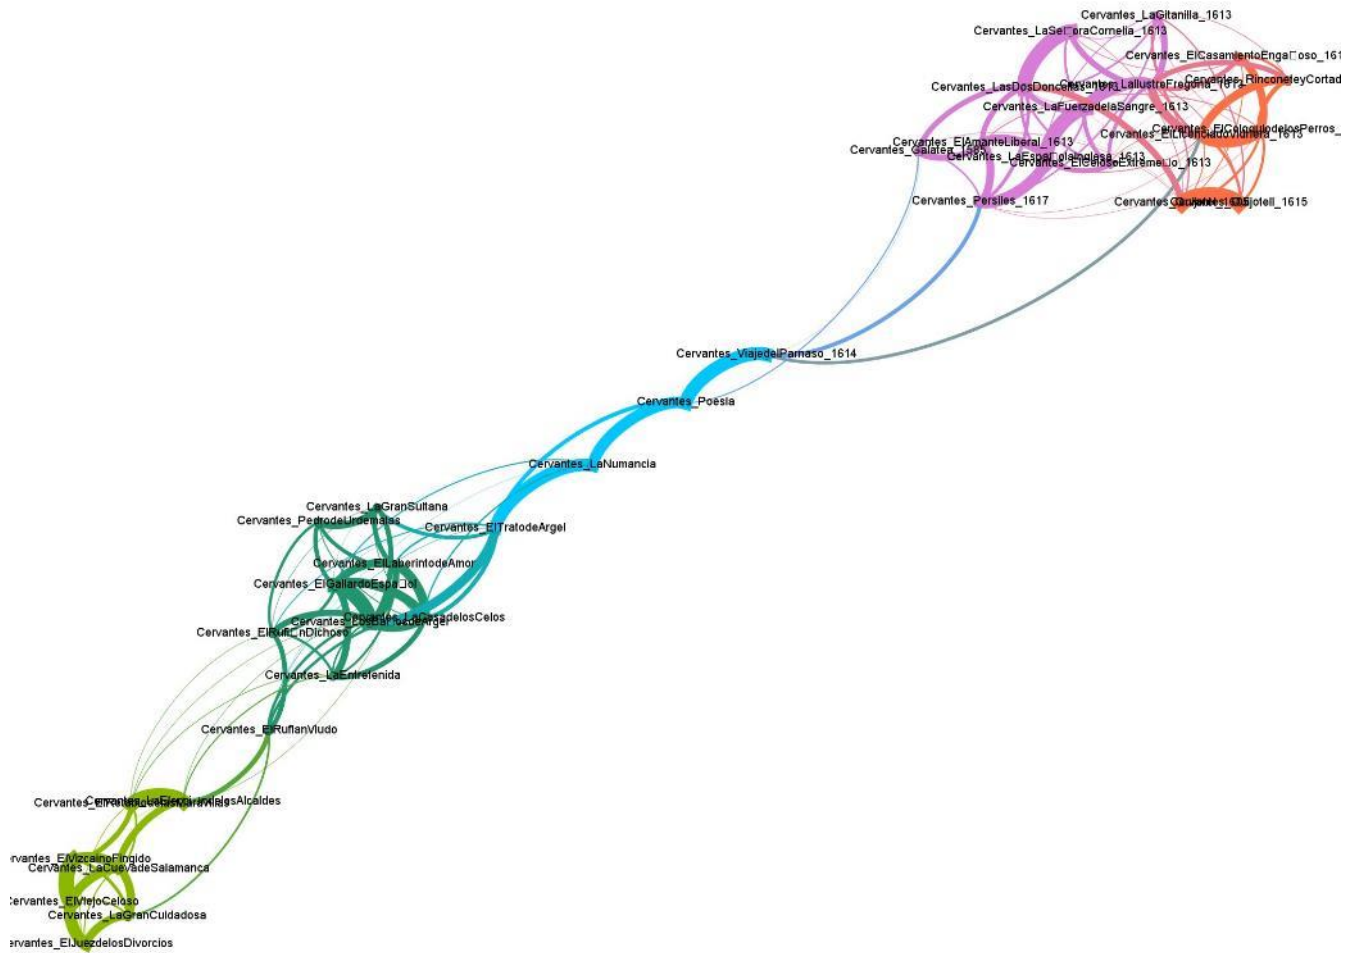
Cervantes_LaGitanilla_1613
Cervantes_LaSe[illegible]oraCornelia_1613
Cervantes_ElCasamientoEnga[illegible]oso_161
Cervantes_LasDosDoncellas_1613
Cervantes_LaIlustreFregona_1613
Cervantes_RinconeteyCortad
Cervantes_LaFuerzadelaSangre_1613
Cervantes_ElLicenciadoVidriera_1613
Cervantes_ElColoquiodelosPerros_
Cervantes_ElAmanteLiberal_1613
Cervantes_Galatea_1585
Cervantes_LaEspa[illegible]olaInglesa_1613
Cervantes_ElCelosoExtreme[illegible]o_1613
Cervantes_Persiles_1617
Cervantes_Quijote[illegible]
Cervantes_Quijotell_1615
Cervantes_ViajedelParnaso_1614
Cervantes_Poesia
Cervantes_LaNumancia
Cervantes_LaGranSultana
Cervantes_PedrodeUrdemalas
Cervantes_ElTratodeArgel
Cervantes_ElLaberintodeAmor
Cervantes_ElGallardoEspa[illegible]ol
Cervantes_LaCasadelosCelos
Cervantes_LosBa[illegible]osdeArgel
Cervantes_ElRufi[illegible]nDichoso
Cervantes_LaEntretenida
Cervantes_ElRufianViudo
Cervantes_LaEleccióndelosAlcaldes
Cervantes_ElRetablodelasMaravillas
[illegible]rvantes_ElVizcainoFingido
Cervantes_LaCuevadeSalamanca
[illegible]ervantes_ElViejoCeloso
Cervantes_LaGranCuidadosa
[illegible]ervantes_ElJuezdelosDivorcios